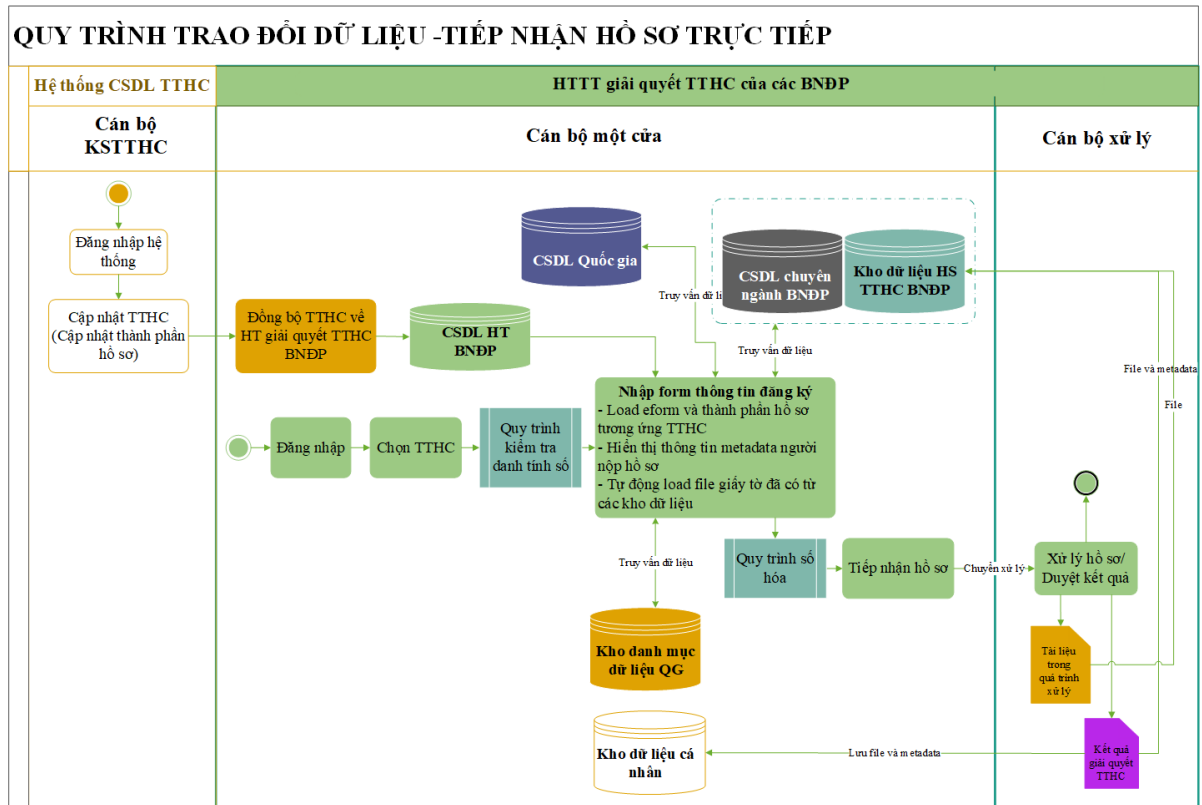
QUY TRÌNH TRAO ĐỔI DỮ LIỆU -TIẾP NHẬN HỒ SƠ TRỰC TIẾP

Hệ thống CSDL TTHC

HTTT giải quyết TTHC của các BNĐP

Cán bộ KSTTHC

Cán bộ một cửa

Cán bộ xử lý

Đăng nhập hệ thống

Cập nhật TTHC (Cập nhật thành phần hồ sơ)

Đồng bộ TTHC về HT giải quyết TTHC BNĐP

CSDL HT BNĐP

CSDL Quốc gia

Truy vấn dữ li

CSDL chuyên ngành BNĐP

Kho dữ liệu HS TTHC BNĐP

Truy vấn dữ liệu

File và metadata

File

Nhập form thông tin đăng ký
- Load eform và thành phần hồ sơ tương ứng TTHC
- Hiển thị thông tin metadata người nộp hồ sơ
- Tự động load file giấy tờ đã có từ các kho dữ liệu

Đăng nhập

Chọn TTHC

Quy trình kiểm tra danh tính số

Truy vấn dữ liệu

Quy trình số hóa

Tiếp nhận hồ sơ

Chuyển xử lý

Xử lý hồ sơ/ Duyệt kết quả

Kho danh mục dữ liệu QG

Tài liệu trong quá trình xử lý

Kho dữ liệu cá nhân

Lưu file và metadata

Kết quả giải quyết TTHC